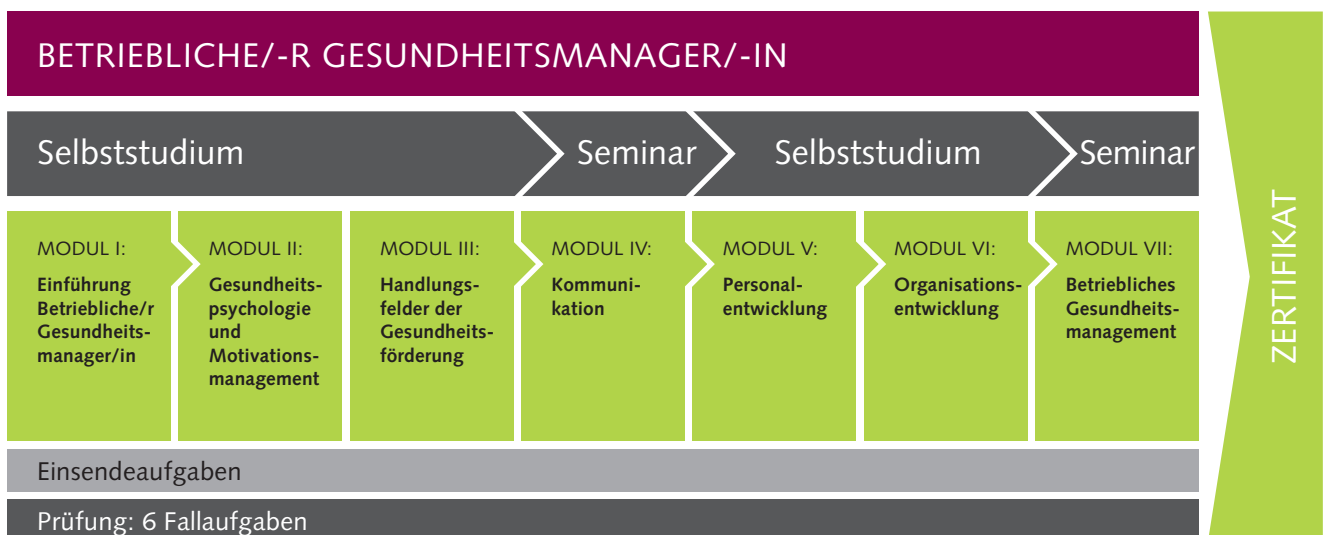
BETRIEBLICHE/-R GESUNDHEITSMANAGER/-IN

Selbststudium

Seminar

Selbststudium

Seminar

MODUL I:
Einführung Betriebliche/r Gesundheitsmanager/in

MODUL II:
Gesundheitspsychologie und Motivationsmanagement

MODUL III:
Handlungsfelder der Gesundheitsförderung

MODUL IV:
Kommunikation

MODUL V:
Personalentwicklung

MODUL VI:
Organisationsentwicklung

MODUL VII:
Betriebliches Gesundheitsmanagement

ZERTIFIKAT

Einsendeaufgaben

Prüfung: 6 Fallaufgaben